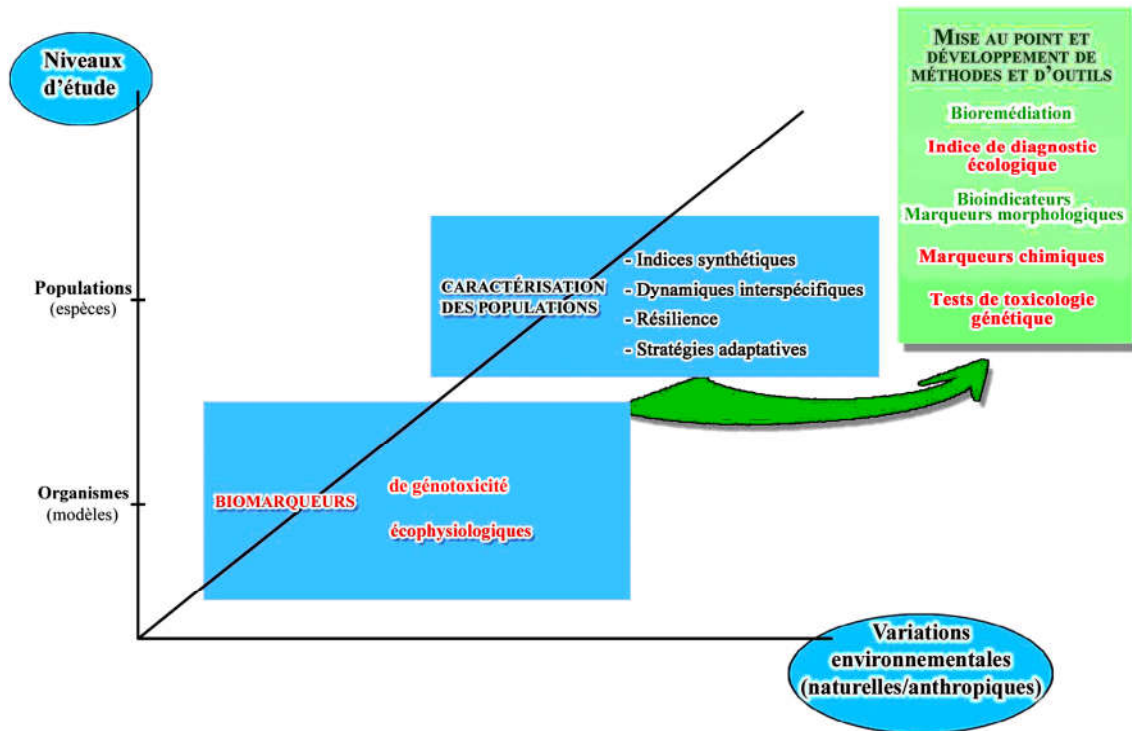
Niveaux d'étude

Populations
(espèces)

Organismes
(modèles)

CARACTÉRISATION DES POPULATIONS

- Indices synthétiques
- Dynamiques interspécifiques
- Résilience
- Stratégies adaptatives

BIOMARQUEURS

de génotoxicité

écophysiologiques

MISE AU POINT ET DÉVELOPPEMENT DE MÉTHODES ET D'OUTILS

Bioremédiation

Indice de diagnostic écologique

Bioindicateurs
Marqueurs morphologiques

Marqueurs chimiques

Tests de toxicologie génétique

Variations environnementales (naturelles/anthropiques)